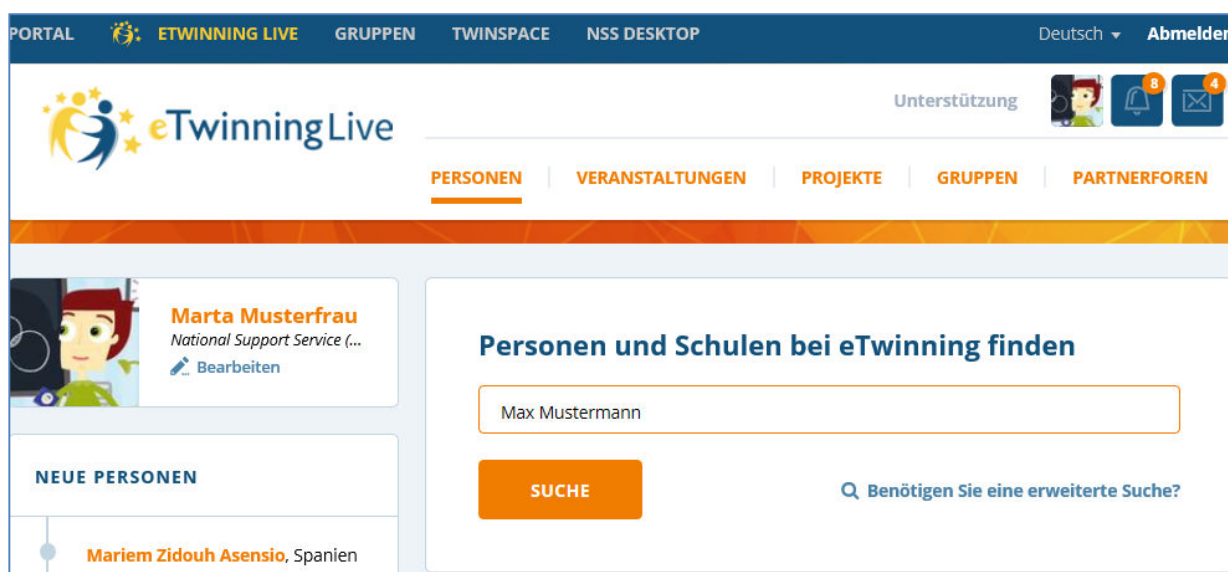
PORTAL ETWINNING LIVE GRUPPEN TWINSPACE NSS DESKTOP Deutsch Abmelden

eTwinning Live

Unterstützung 8 4

PERSONEN VERANSTALTUNGEN PROJEKTE GRUPPEN PARTNERFOREN

Marta Musterfrau
National Support Service (...
Bearbeiten

NEUE PERSONEN

Mariem Zidouh Asensio, Spanien

Personen und Schulen bei eTwinning finden

Max Mustermann

SUCHE

Benötigen Sie eine erweiterte Suche?